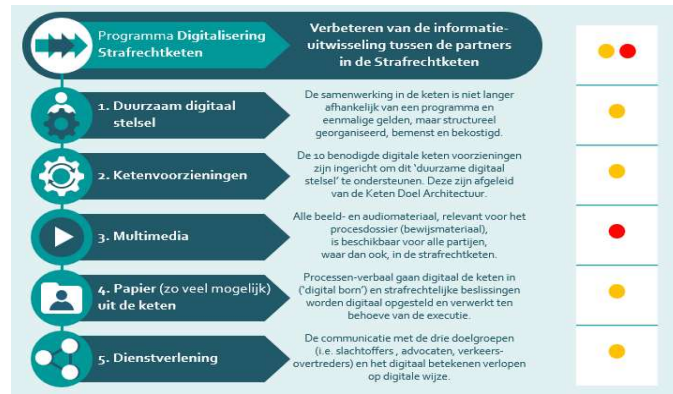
Programma Digitalisering Strafrechtketen

Verbeteren van de informatie-uitwisseling tussen de partners in de Strafrechtketen

1. Duurzaam digitaal stelsel

De samenwerking in de keten is niet langer afhankelijk van een programma en eenmalige gelden, maar structureel georganiseerd, bemenst en bekostigd.

2. Ketenvoorzieningen

De 10 benodigde digitale keten voorzieningen zijn ingericht om dit 'duurzame digitaal stelsel' te ondersteunen. Deze zijn afgeleid van de Keten Doel Architectuur.

3. Multimedia

Alle beeld- en audiomateriaal, relevant voor het procesdossier (bewijsmateriaal), is beschikbaar voor alle partijen, waar dan ook, in de strafrechtketen.

4. Papier (zo veel mogelijk) uit de keten

Processen-verbaal gaan digitaal de keten in ('digital born') en strafrechtelijke beslissingen worden digitaal opgesteld en verwerkt ten behoeve van de executie.

5. Dienstverlening

De communicatie met de drie doelgroepen (i.e. slachtoffers , advocaten, verkeers-overtreders) en het digitaal betekenen verlopen op digitale wijze.